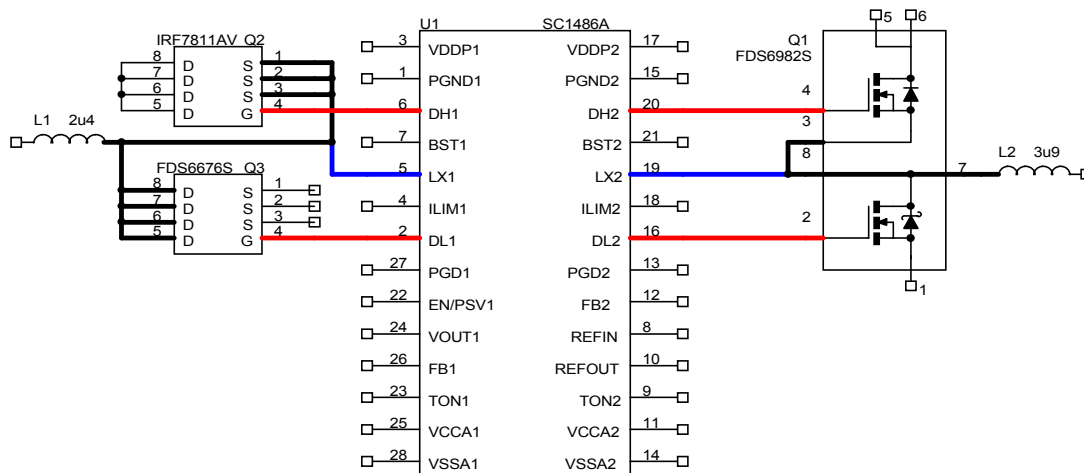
IRF7811AV Q2
8 D S 1
7 D S 2
6 D S 3
5 D G 4

L1 2u4

FDS6676S Q3
8 D S 1
7 D S 2
6 D S 3
5 D G 4

U1 SC1486A
3 VDDP1
1 PGND1
6 DH1
7 BST1
5 LX1
4 ILIM1
2 DL1
27 PGD1
22 EN/PSV1
24 VOUT1
26 FB1
23 TON1
25 VCCA1
28 VSSA1

VDDP2 17
PGND2 15
DH2 20
BST2 21
LX2 19
ILIM2 18
DL2 16
PGD2 13
FB2 12
REFIN 8
REFOUT 10
TON2 9
VCCA2 11
VSSA2 14

Q1
FDS6982S
5 6
4
3
8
7
2
1

L2 3u9